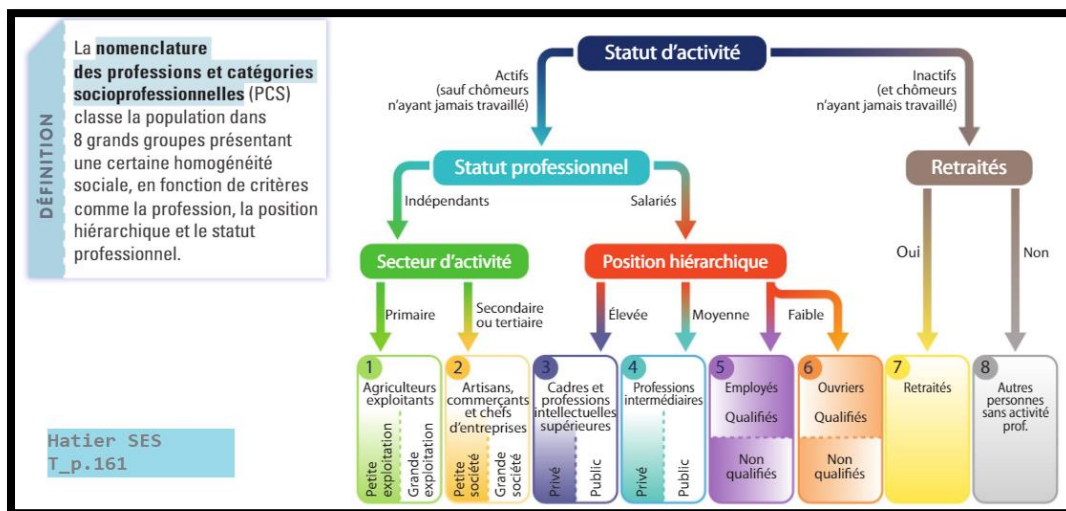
DÉFINITION

La nomenclature des professions et catégories socioprofessionnelles (PCS) classe la population dans 8 grands groupes présentant une certaine homogénéité sociale, en fonction de critères comme la profession, la position hiérarchique et le statut professionnel.

Hatier SES
T_p.161

Statut d'activité

Actifs (sauf chômeurs n'ayant jamais travaillé)

Inactifs (et chômeurs n'ayant jamais travaillé)

Statut professionnel

Retraités

Indépendants

Salariés

Oui

Non

Secteur d'activité

Position hiérarchique

Primaire

Secondaire ou tertiaire

Élevée

Moyenne

Faible

1 Agriculteurs exploitants
Petite exploitation
Grande exploitation

2 Artisans, commerçants et chefs d'entreprises
Petite société
Grande société

3 Cadres et professions intellectuelles supérieures
Privé
Public

4 Professions intermédiaires
Privé
Public

5 Employés
Qualifiés
Non qualifiés

6 Ouvriers
Qualifiés
Non qualifiés

7 Retraités

8 Autres personnes sans activité prof.